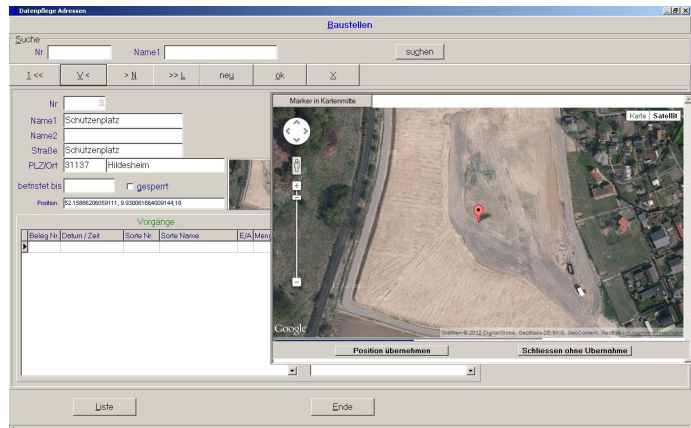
Datenpflege Adressen

Baustellen

Suche

Nr

Name1

suchen

1 <<

V <

> N

>> L

neu

ok

X

Nr 3

Name1 Schützenplatz

Name2

Straße Schützenplatz

PLZ/Ort 31137 Hildesheim

befristet bis

gesperrt

Position 52.15886206059111, 9.930061664009144;18

Vorgänge

| Beleg Nr | Datum / Zeit | Sorte Nr. | Sorte Name | E/A | Meng |
|---|---|---|---|---|---|
| | | | | | |

Marker in Kartenmitte

Karte

Satellit

Google

Bilddaten © 2012 DigitalGlobe, GeoBasis-DE/BKG, GeoContent, GeoBasis-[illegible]

Position übernehmen

Schliessen ohne Übernahme

Liste

Ende